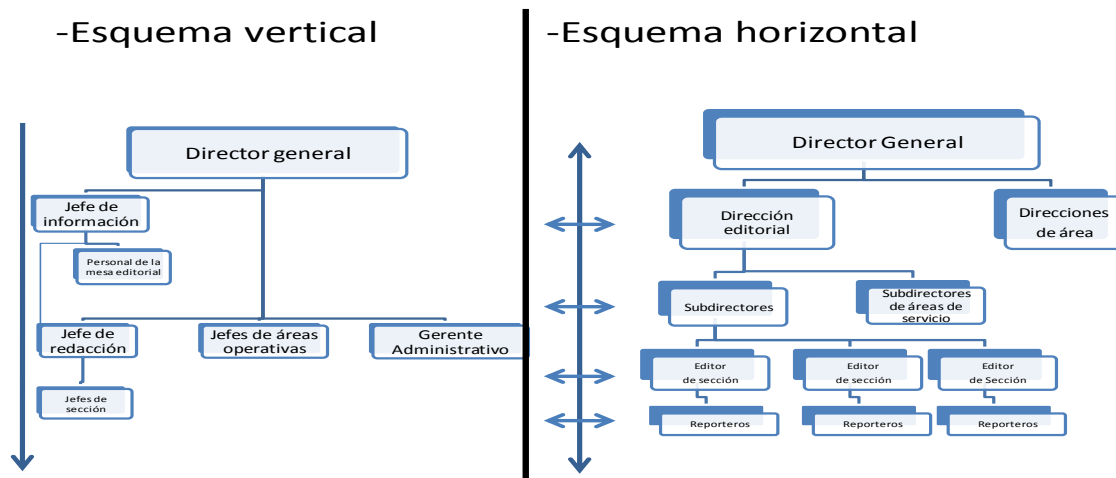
-Esquema vertical

Director general

Jefe de información

Personal de la mesa editorial

Jefe de redacción

Jefes de áreas operativas

Gerente Administrativo

Jefes de sección

-Esquema horizontal

Director General

Dirección editorial

Direcciones de área

Subdirectores

Subdirectores de áreas de servicio

Editor de sección

Editor de sección

Editor de Sección

Reporteros

Reporteros

Reporteros